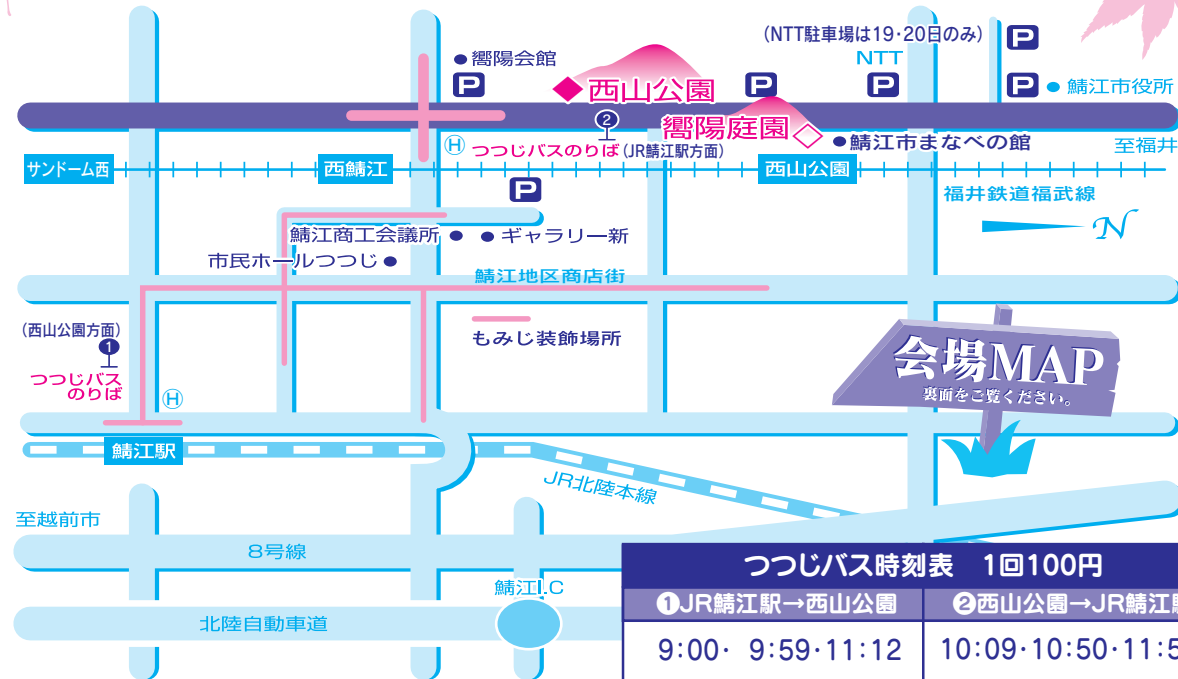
(NTT駐車場は19･20日のみ)

P

● 鯖江市役所

NTT

P

P

● 嚮陽会館

P

◆ 西山公園

P

嚮陽庭園 ◇

● 鯖江市まなべの館

②

Ⓗ つつじバスのりば (JR鯖江駅方面)

至福井

サンドーム西

西鯖江

西山公園

P

福井鉄道福武線

N

鯖江商工会議所 ●

● ギャラリー新

市民ホールつつじ ●

鯖江地区商店街

(西山公園方面)

①

つつじバスのりば

もみじ装飾場所

会場MAP

裏面をご覧ください。

Ⓗ

鯖江駅

JR北陸本線

至越前市

8号線

鯖江I.C

北陸自動車道

| つつじバス時刻表　1回100円 | |
|---|---|
| ①JR鯖江駅→西山公園 | ②西山公園→JR鯖江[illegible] |
| 9:00・ 9:59・11:12 | 10:09・10:50・11:5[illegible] |